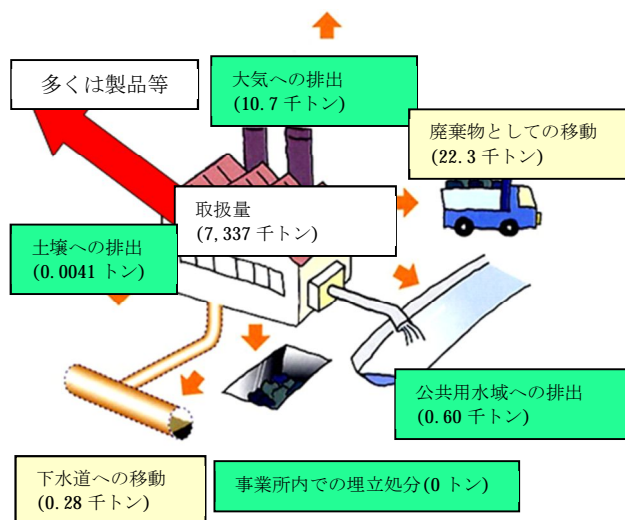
多くは製品等

大気への排出
(10.7 千トン)

廃棄物としての移動
(22.3 千トン)

取扱量
(7,337 千トン)

土壌への排出
(0.0041 トン)

公共用水域への排出
(0.60 千トン)

下水道への移動
(0.28 千トン)

事業所内での埋立処分(0 トン)